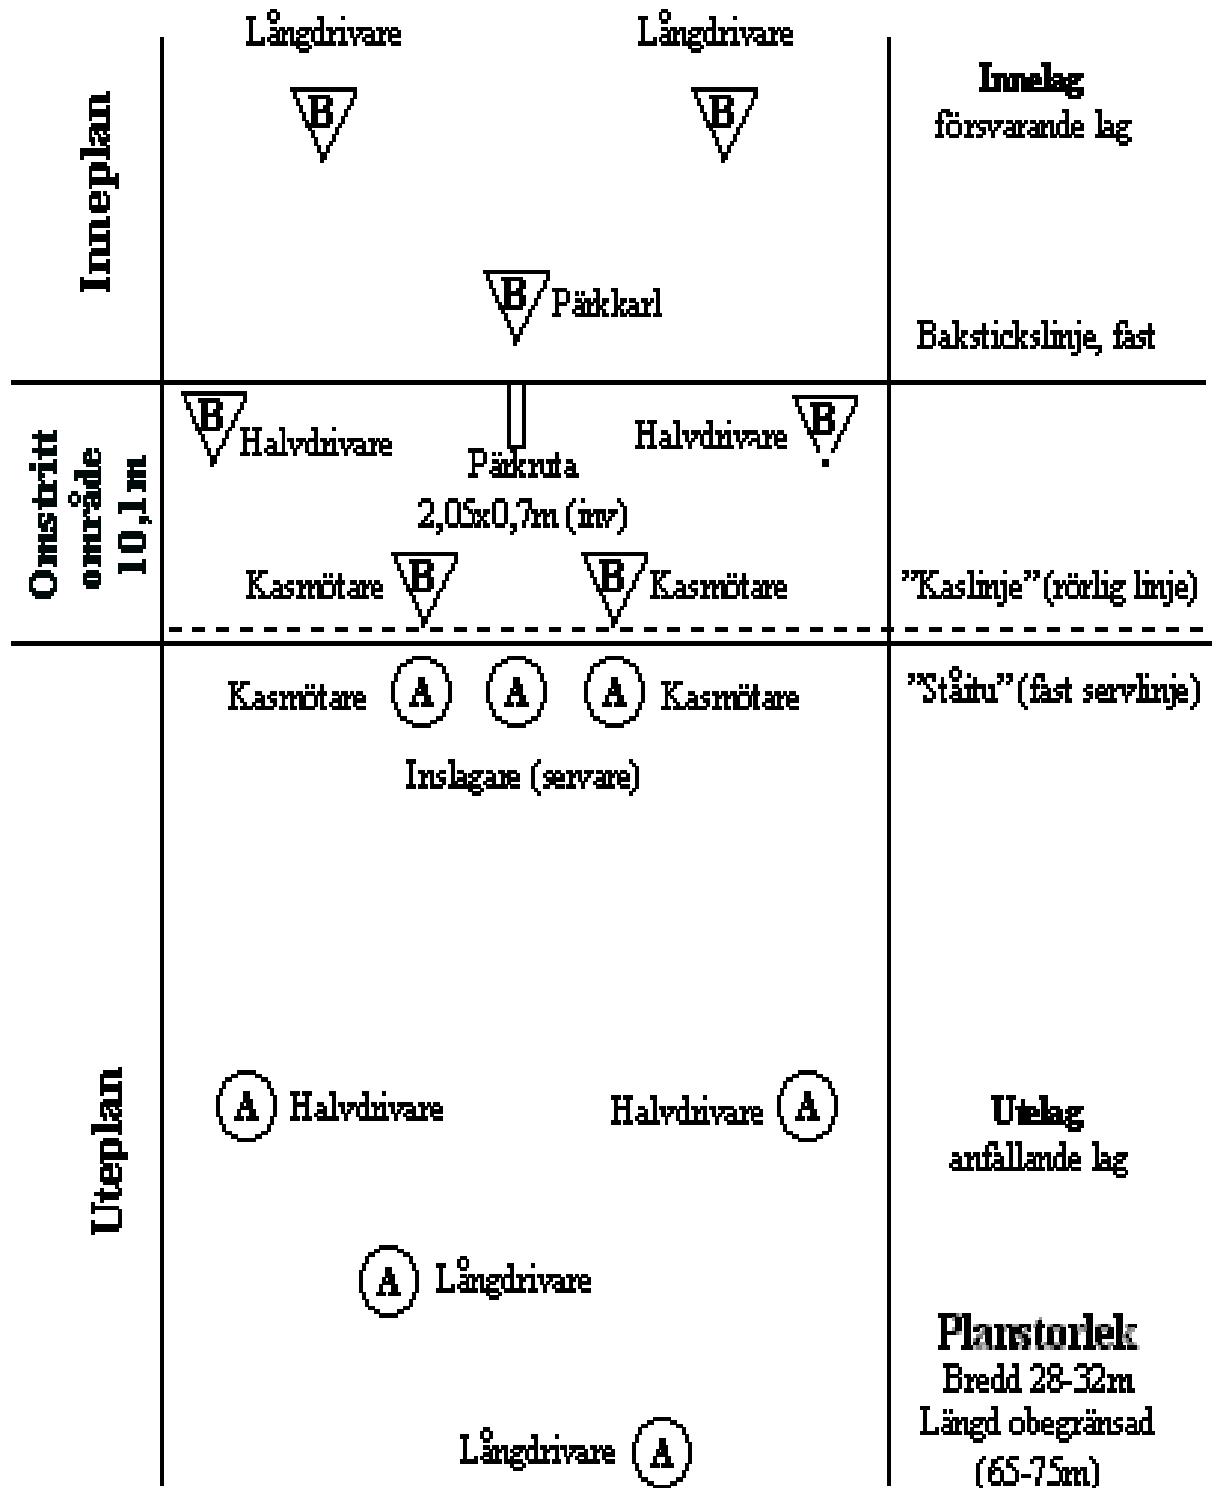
Långdrivare

Långdrivare

Inneplan

B

B

Innelag
försvarande lag

B Pärkkarl

Bakstickslinje, fast

Omstritt område 10,1 m

B Halvdrivare

Pärkruta
2,05x0,7m (inv)

Halvdrivare B

Kasmötare B

B Kasmötare

"Kaslinje" (rörlig linje)

Kasmötare A A A Kasmötare

"Ståitu" (fast servlinje)

Inslagare (servare)

Uteplan

A Halvdrivare

Halvdrivare A

Utelag
anfallande lag

A Långdrivare

Planstorlek
Bredd 28-32m
Längd obegränsad
(65-75m)

Långdrivare A